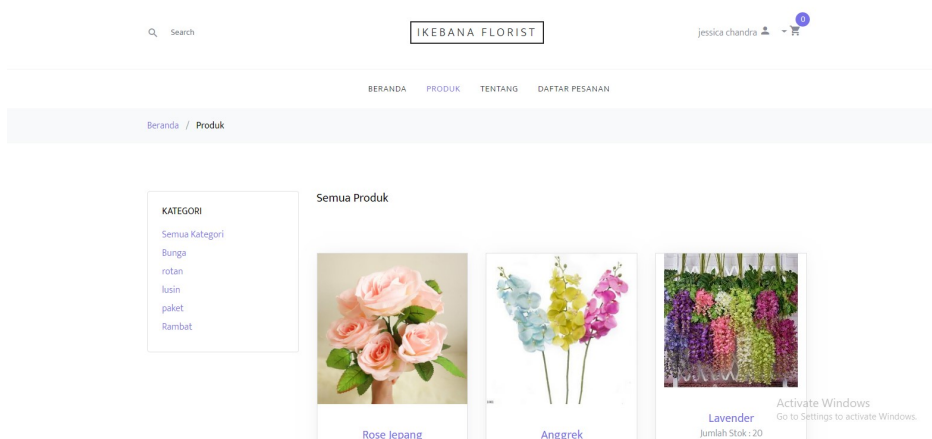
Search

IKEBANA FLORIST

jessica chandra

0

BERANDA PRODUK TENTANG DAFTAR PESANAN

Beranda / Produk

KATEGORI

Semua Kategori
Bunga
rotan
lusin
paket
Rambat

Semua Produk

Rose Jepang

Anggrek

Lavender
Jumlah Stok : 20

Activate Windows
Go to Settings to activate Windows.